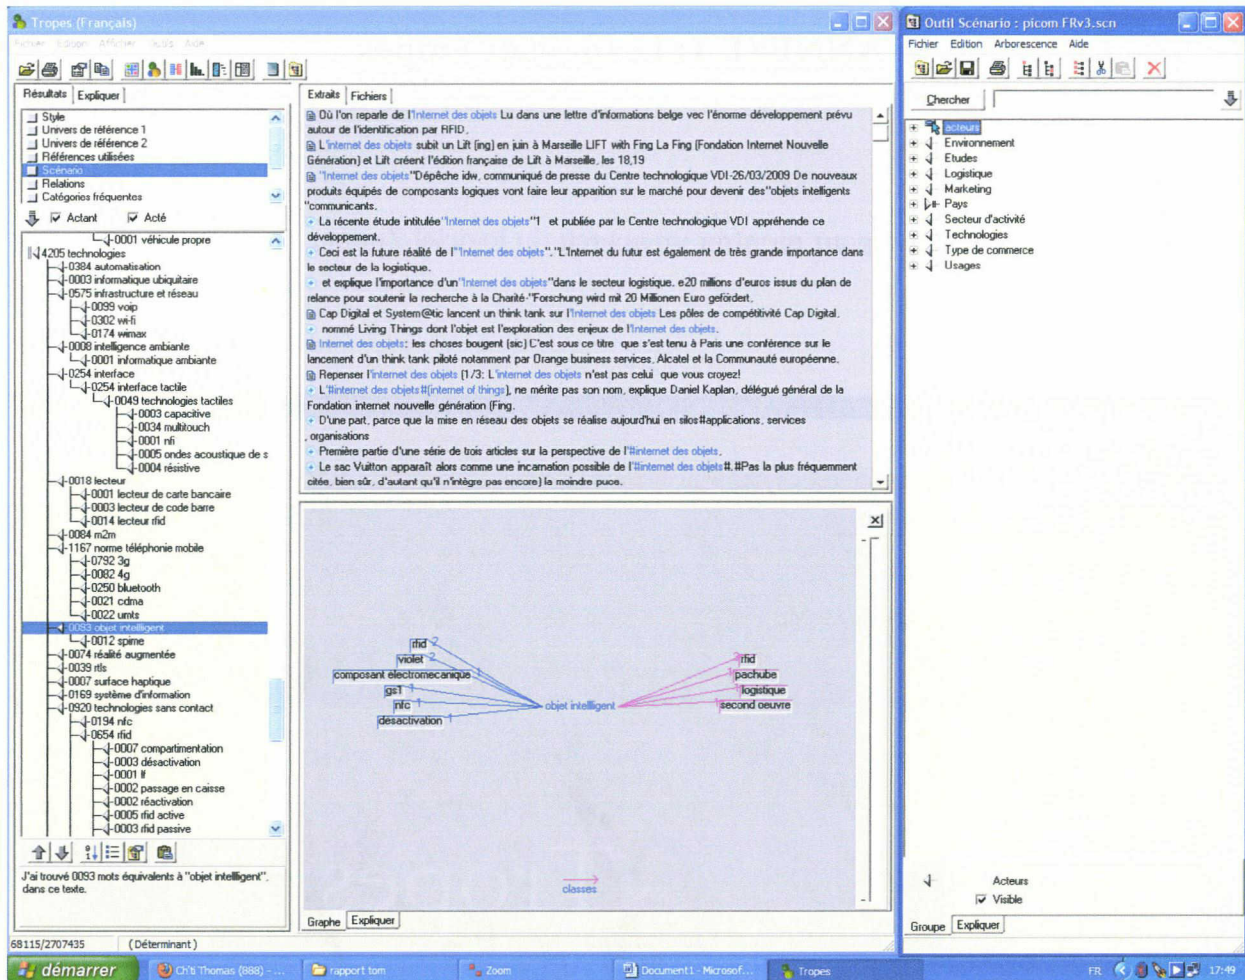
Tropes (Français)

Fichier Edition Afficher Outils Aide

Résultats Expliquer

Style
Univers de référence 1
Univers de référence 2
Références utilisées
Scénario
Relations
Catégories fréquentes

Actant Acté

0001 véhicule propre
4205 technologies
0384 automatisation
0003 informatique ubiquitaire
0575 infrastructure et réseau
0099 voip
0302 wi-fi
0174 wimax
0008 intelligence ambiante
0001 informatique ambiante
0254 interface
0254 interface tactile
0049 technologies tactiles
0003 capacitive
0034 multitouch
0001 nfi
0005 ondes acoustique de s
0004 résistive
0018 lecteur
0001 lecteur de carte bancaire
0003 lecteur de code barre
0014 lecteur rfid
0084 m2m
1167 norme téléphonie mobile
0792 3g
0082 4g
0250 bluetooth
0021 cdma
0022 umts
0093 objet intelligent
0012 spime
0074 réalité augmentée
0039 rtls
0007 surface haptique
0169 système d'information
0920 technologies sans contact
0194 nfc
0654 rfid
0007 compartimentation
0003 désactivation
0001 lf
0002 passage en caisse
0002 réactivation
0005 rfid active
0003 rfid passive

J'ai trouvé 0093 mots équivalents à "objet intelligent". dans ce texte.

Extraits Fichiers

Où l'on reparle de l'Internet des objets Lu dans une lettre d'informations belge vec l'énorme développement prévu autour de l'identification par RFID,
L'internet des objets subit un Lift (ing) en juin à Marseille LIFT with Fing La Fing (Fondation Internet Nouvelle Génération) et Lift créent l'édition française de Lift à Marseille, les 18,19
"Internet des objets"Dépêche idw, communiqué de presse du Centre technologique VDI-26/03/2009 De nouveaux produits équipés de composants logiques vont faire leur apparition sur le marché pour devenir des"objets intelligents "communicants.
La récente étude intitulée "Internet des objets"1 et publiée par le Centre technologique VDI appréhende ce développement.
Ceci est la future réalité de l'"Internet des objets"."L'Internet du futur est également de très grande importance dans le secteur de la logistique.
et explique l'importance d'un"Internet des objets"dans le secteur logistique. e20 millions d'euros issus du plan de relance pour soutenir la recherche à la Charité-"Forschung wird mit 20 Millionen Euro gefördert.
Cap Digital et System@tic lancent un think tank sur l'Internet des objets Les pôles de compétitivité Cap Digital.
nommé Living Things dont l'objet est l'exploration des enjeux de l'Internet des objets.
Internet des objets: les choses bougent (sic) C'est sous ce titre que s'est tenu à Paris une conférence sur le lancement d'un think tank piloté notamment par Orange business services, Alcatel et la Communauté européenne.
Repenser l'internet des objets (1/3: L'internet des objets n'est pas celui que vous croyez!
L'#internet des objets#(internet of things), ne mérite pas son nom, explique Daniel Kaplan, délégué général de la Fondation internet nouvelle génération (Fing.
D'une part, parce que la mise en réseau des objets se réalise aujourd'hui en silos#applications, services, organisations
Première partie d'une série de trois articles sur la perspective de l'#internet des objets.
Le sac Vuitton apparaît alors comme une incarnation possible de l'#internet des objets#. #Pas la plus fréquemment citée, bien sûr, d'autant qu'il n'intègre pas encore) la moindre puce.

rfid
violet
composant électromecanique
gs1
nfc
désactivation
objet intelligent
rfid
pachube
logistique
second oeuvre
classes

Graphe Expliquer

68115/2707435 (Déterminant)

Outil Scénario : picom FRv3.scn
Fichier Edition Arborescence Aide
Chercher
acteurs
Environnement
Etudes
Logistique
Marketing
Pays
Secteur d'activité
Technologies
Type de commerce
Usages
Acteurs
Visible
Groupe Expliquer

démarrer Ch'ti Thomas (888) - ... rapport tom Zoom Document1 - Microsof... Tropes FR 17:49